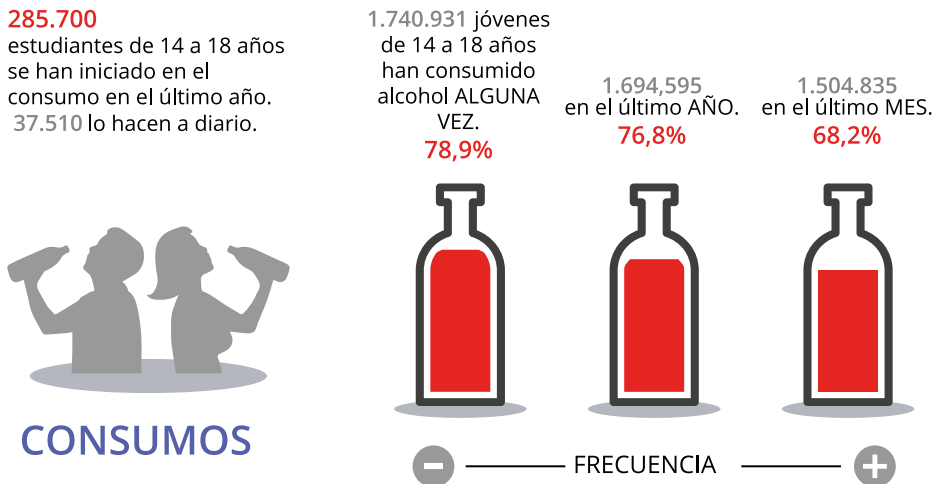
285.700
estudiantes de 14 a 18 años se han iniciado en el consumo en el último año.
37.510 lo hacen a diario.

1.740.931 jóvenes de 14 a 18 años han consumido alcohol ALGUNA VEZ.
78,9%

1.694,595
en el último AÑO.
76,8%

1.504.835
en el último MES.
68,2%

CONSUMOS

FRECUENCIA